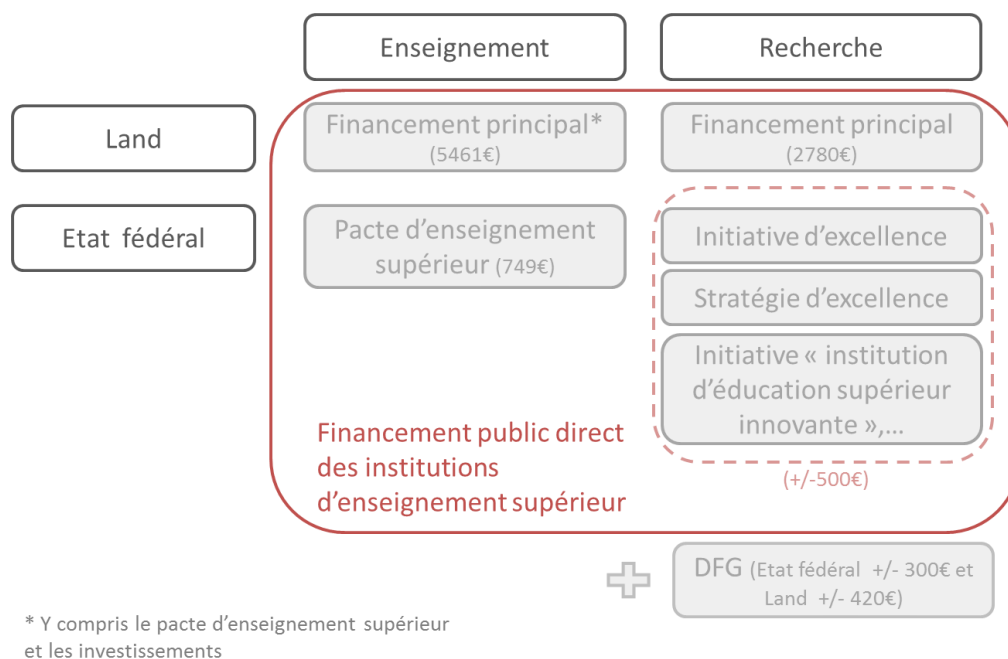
Enseignement

Recherche

Land

Financement principal*
(5461€)

Financement principal
(2780€)

Etat fédéral

Pacte d'enseignement supérieur (749€)

Initiative d'excellence

Stratégie d'excellence

Initiative « institution d'éducation supérieur innovante »,...

(+/-500€)

Financement public direct des institutions d'enseignement supérieur

DFG (Etat fédéral +/- 300€ et Land +/- 420€)

* Y compris le pacte d'enseignement supérieur et les investissements